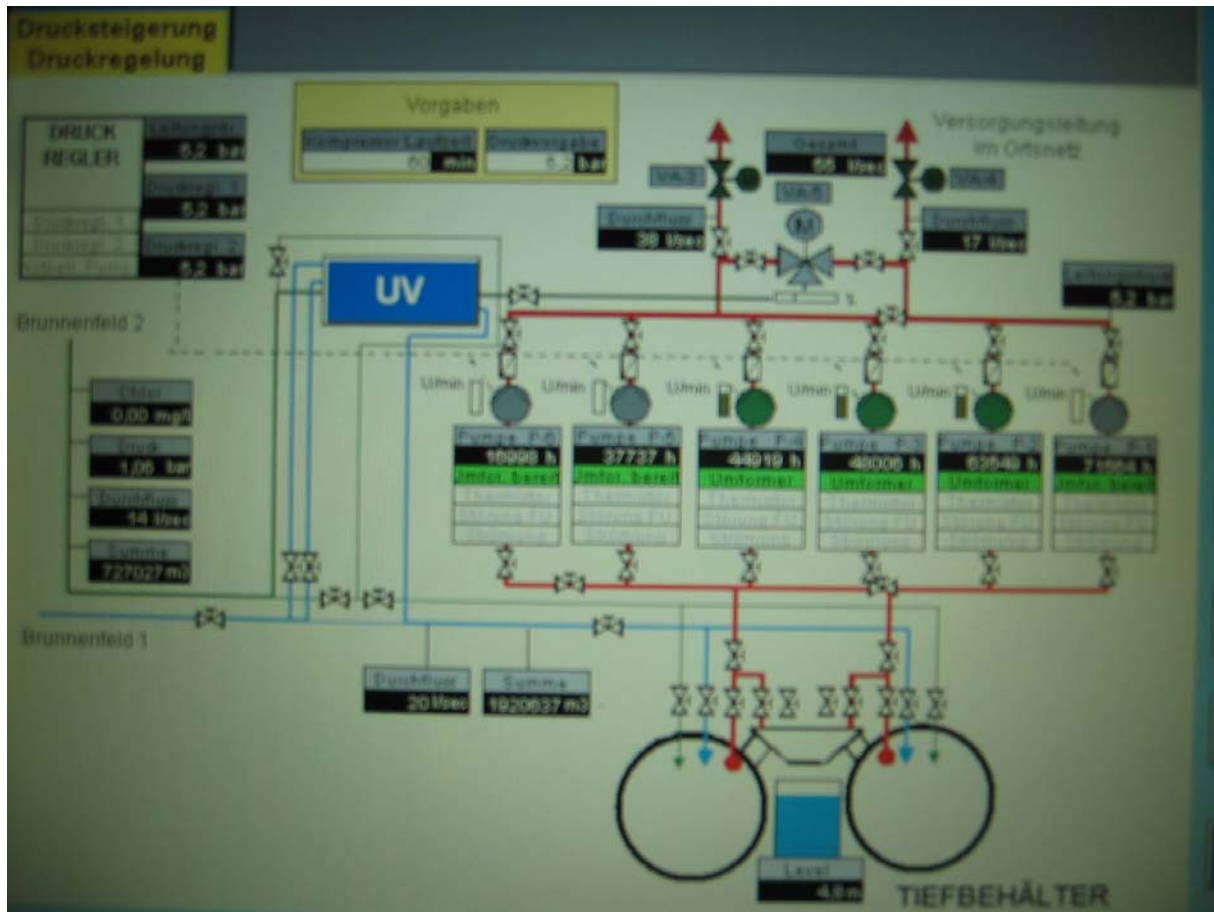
Drucksteigerung
Druckregelung

DRUCK
REGLER
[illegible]
5,2 bar
Druckregl. 1
5,2 bar
Druckregl. 2
5,2 bar
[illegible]
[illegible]
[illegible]

Vorgaben
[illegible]
60 min
Druckvorgabe
5,2 bar

Versorgungsleitung
im Ortsnetz

Gesamt
55 l/sec
VA 3
VA 4
VA 5
M
Durchfluss
38 l/sec
Durchfluss
17 l/sec
Leitungsdruck
5,2 bar

UV

Brunnenfeld 2

Chlor
0,00 mg/l
Druck
1,06 bar
Durchfluss
14 l/sec
Summe
727027 m3

U/min
U/min
U/min
U/min
U/min
U/min

Pumpe P.6
16998 h
Umfor. bereit
Pumpe P.5
37737 h
Umfor. bereit
Pumpe P.4
44919 h
Umformer
Pumpe P.3
48006 h
Umformer
Pumpe P.2
62549 h
Umformer
Pumpe P.1
71554 h
Umfor. bereit

Brunnenfeld 1

Durchfluss
20 l/sec
Summe
1920637 m3

Level
4,6 m

TIEFBEHÄLTER